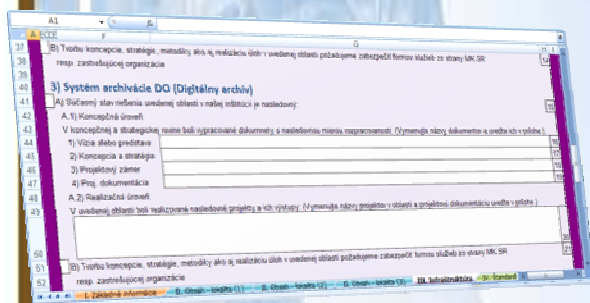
A1 fx
A BCDE G
37 B) Tvorbu koncepcie, stratégie, metodiky ako aj realizáciu úloh v uvedenej oblasti požadujeme zabezpečiť formou služieb zo strany MK SR
38 resp. zastrešujúcej organizácie
39
40 3) Systém archivácie DO (Digitálny archív)
41 A) Súčasný stav riešenia uvedenej oblasti v našej inštitúcii je nasledovný:
42 A.1) Koncepčná úroveň
43 V koncepčnej & strategickej rovine boli vypracované dokumenty s nasledovnou mierou rozpracovanosti. (Vymenujte názvy dokumentov a uveďte ich v prílohe.)
44 1) Vízia alebo predstava
45 2) Koncepcia a stratégia
46 3) Projektový zámer
47 4) Proj. dokumentácia
48 A.2) Realizačná úroveň
49 V uvedenej oblasti boli realizované nasledovné projekty a ich výstupy: (Vymenujte názvy projektov v oblasti a projektovú dokumentáciu uveďte v prílohe.)
50
51 B) Tvorbu koncepcie, stratégie, metodiky ako aj realizáciu úloh v uvedenej oblasti požadujeme zabezpečiť formou služieb zo strany MK SR
52 resp. zastrešujúcej organizácie
I. Základné informácie | II. Obsah - lokálny (1) | II. Obsah - lokálny (2) | II. Obsah - lokálny (3) | III. Infraštruktúra | IV. Štandard